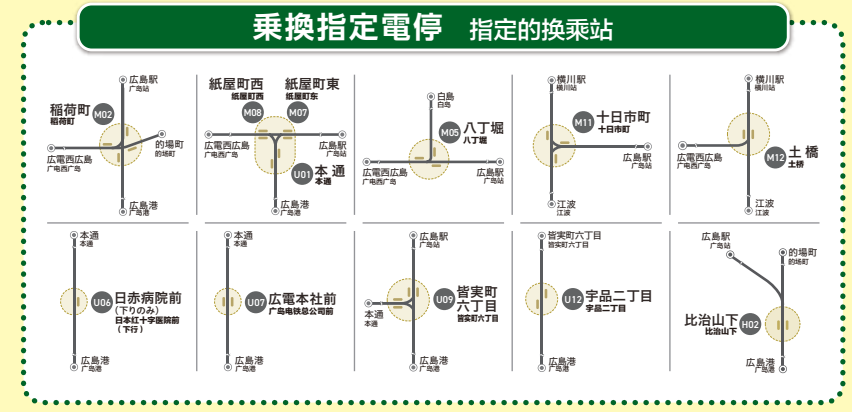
乗換指定電停 指定的换乘站

広島駅
广岛站
稲荷町
稻荷町
M02
的場町
的场町
広電西広島
广电西广岛
広島港
广岛港

紙屋町西
纸屋町西
M08
紙屋町東
纸屋町东
M07
広電西広島
广电西广岛
広島駅
广岛站
U01
本通
本通
広島港
广岛港

白島
白岛
M05
八丁堀
八丁堀
広電西広島
广电西广岛
広島駅
广岛站

横川駅
横川站
M11
十日市町
十日市町
広島駅
广岛站
江波
江波

横川駅
横川站
広電西広島
广电西广岛
M12
土橋
土桥
江波
江波

本通
本通
U06
日赤病院前
(下りのみ)
日本红十字医院前
(下行)
広島港
广岛港

本通
本通
U07
広電本社前
广岛电铁总公司前
広島港
广岛港

広島駅
广岛站
本通
本通
U09
皆実町
六丁目
皆实町六丁目
広島港
广岛港

皆実町六丁目
皆实町六丁目
U12
宇品二丁目
宇品二丁目
広島港
广岛港

広島駅
广岛站
的場町
的场町
比治山下
比治山下
H02
広島港
广岛港